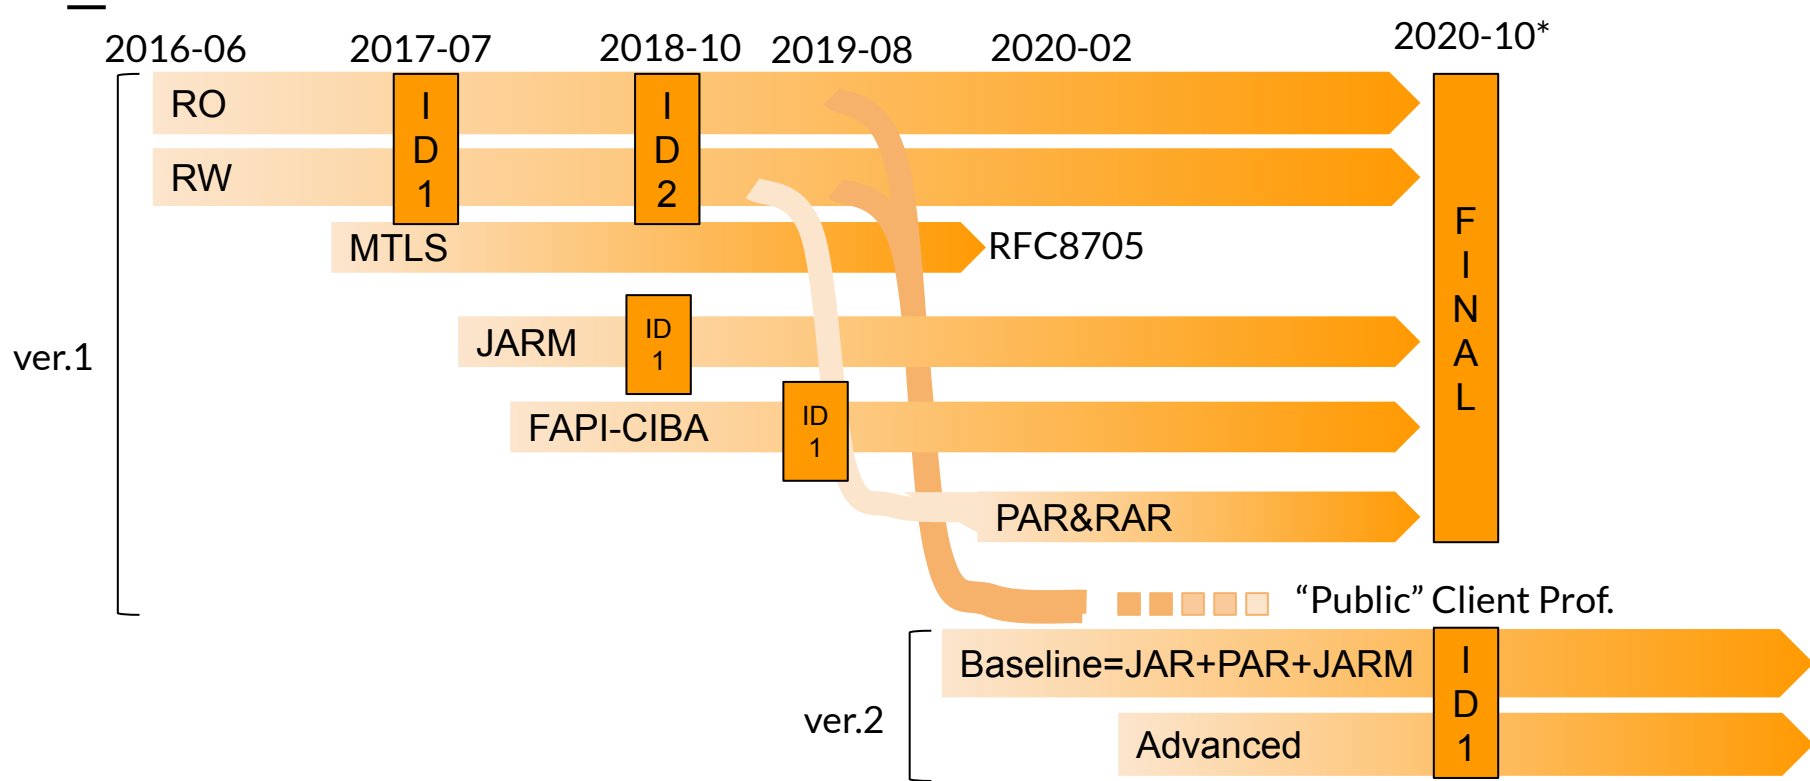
2016-06 2017-07 2018-10 2019-08 2020-02 2020-10*

RO

RW

I D 1

I D 2

MTLS

RFC8705

ver.1

JARM

ID 1

FAPI-CIBA

ID 1

PAR&RAR

F I N A L

"Public" Client Prof.

ver.2

Baseline=JAR+PAR+JARM

I D 1

Advanced